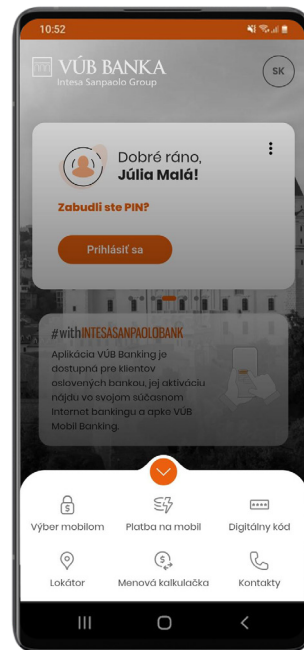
10:52

VÚB BANKA
Intesa Sanpaolo Group

SK

Dobré ráno,
Júlia Malá!

Zabudli ste PIN?

Prihlásiť sa

#withINTESASANPAOLOBANK

Aplikácia VÚB Banking je dostupná pre klientov oslovených bankou, jej aktiváciu nájdu vo svojom súčasnom internet bankingu a apke VÚB Mobil Banking.

Výber mobilom

Platba na mobil

Digitálny kód

Lokátor

Menová kalkulačka

Kontakty